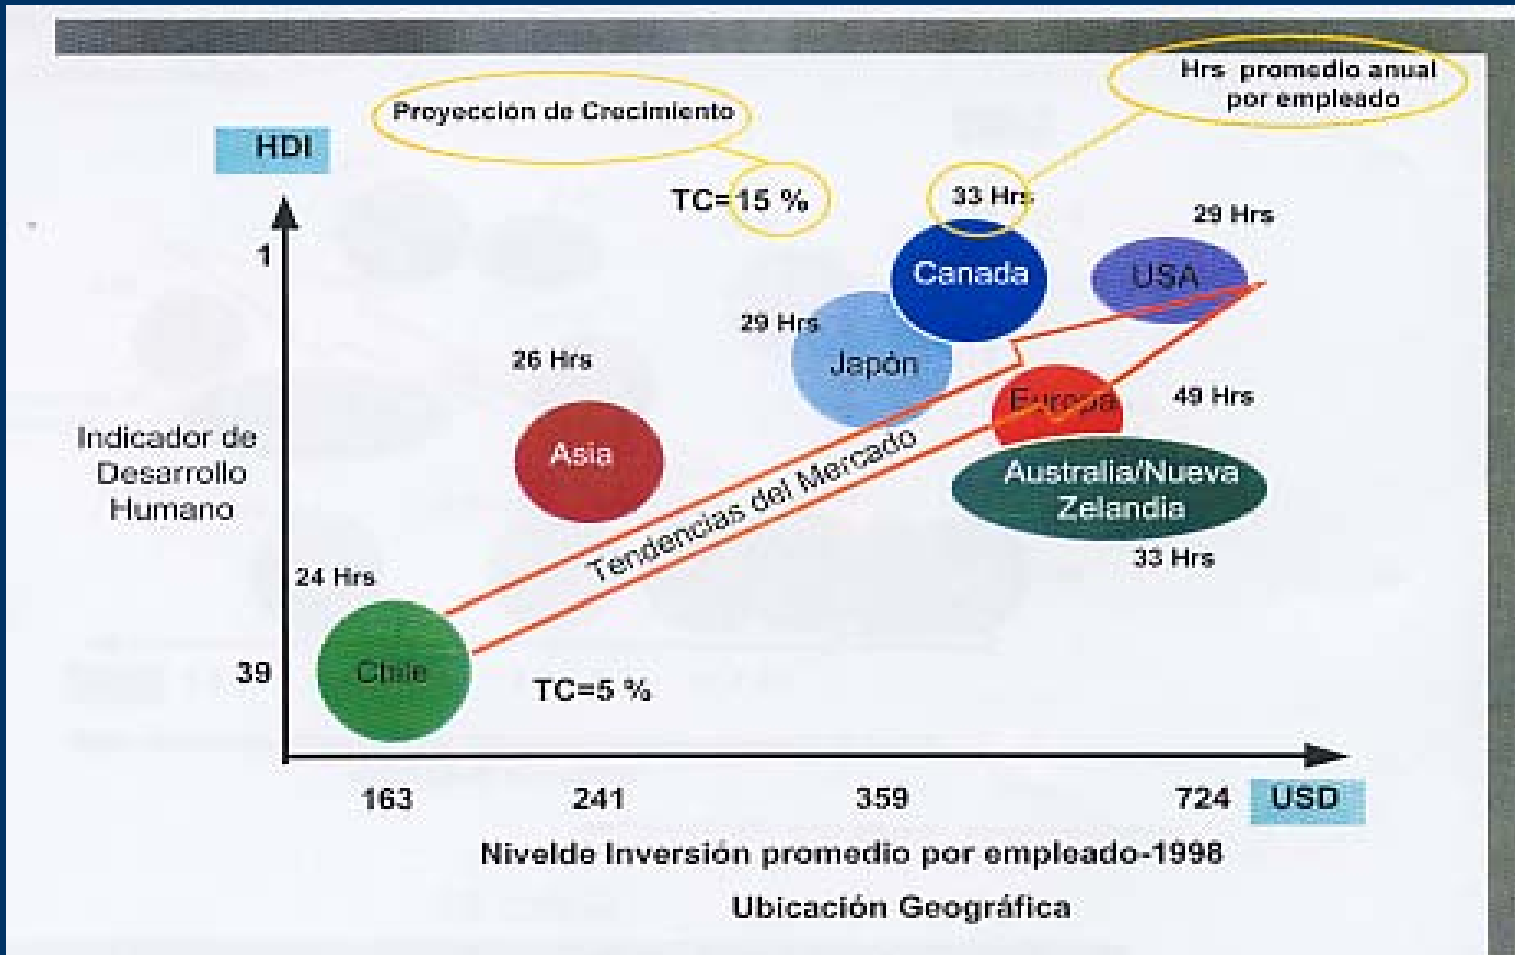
Hrs promedio anual por empleado

Proyección de Crecimiento

HDI

TC=15 %

33 Hrs

29 Hrs

1

Canada

USA

29 Hrs

26 Hrs

Japón

Europa

49 Hrs

Indicador de Desarrollo Humano

Asia

Tendencias del Mercado

Australia/Nueva Zelandia

33 Hrs

24 Hrs

39

Chile

TC=5 %

163

241

359

724

USD

Nivelde Inversión promedio por empleado-1998

Ubicación Geográfica